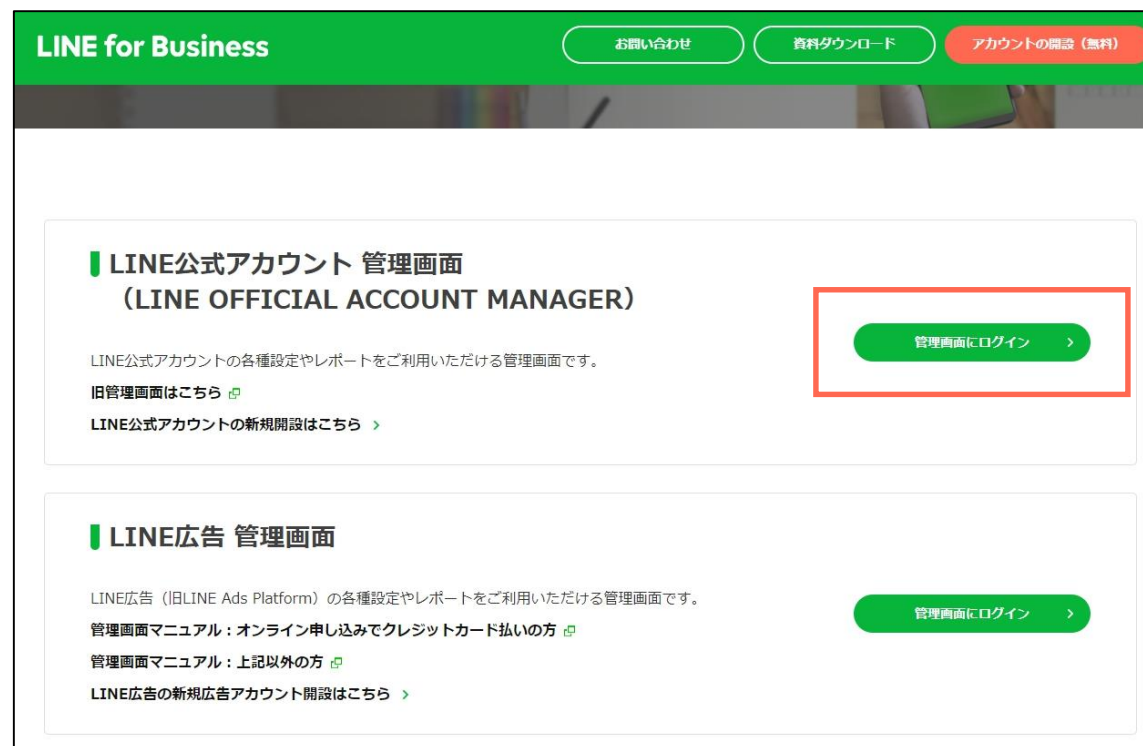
LINE for Business

お問い合わせ

資料ダウンロード

アカウントの開設（無料）

LINE公式アカウント 管理画面
（LINE OFFICIAL ACCOUNT MANAGER）

LINE公式アカウントの各種設定やレポートをご利用いただける管理画面です。

旧管理画面はこちら

LINE公式アカウントの新規開設はこちら >

管理画面にログイン >

LINE広告 管理画面

LINE広告（旧LINE Ads Platform）の各種設定やレポートをご利用いただける管理画面です。

管理画面マニュアル：オンライン申し込みでクレジットカード払いの方

管理画面マニュアル：上記以外の方

LINE広告の新規広告アカウント開設はこちら >

管理画面にログイン >